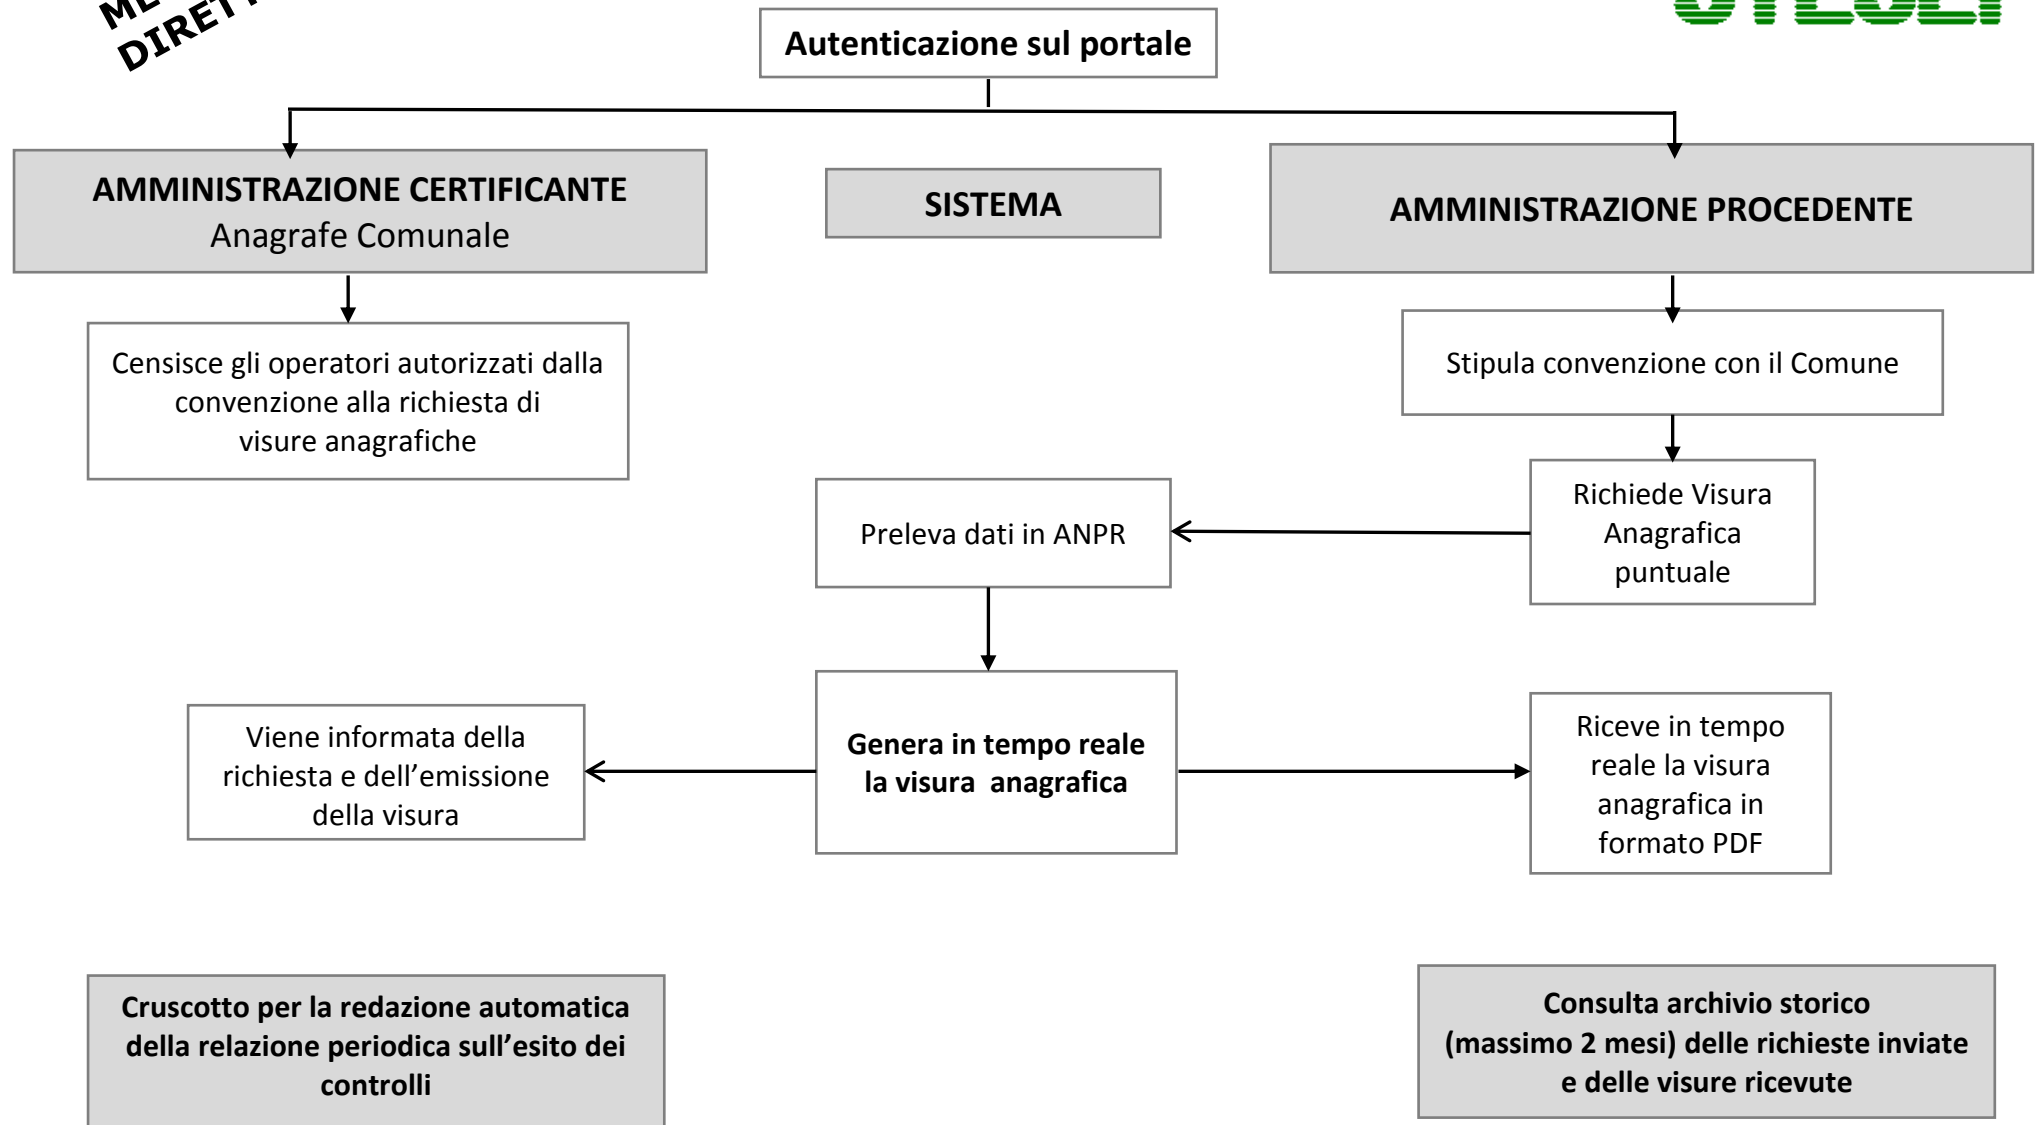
ME
DIRET

Autenticazione sul portale

AMMINISTRAZIONE CERTIFICANTE
Anagrafe Comunale

SISTEMA

AMMINISTRAZIONE PROCEDENTE

Censisce gli operatori autorizzati dalla convenzione alla richiesta di visure anagrafiche

Stipula convenzione con il Comune

Richiede Visura Anagrafica puntuale

Preleva dati in ANPR

Viene informata della richiesta e dell’emissione della visura

**Genera in tempo reale la visura anagrafica**

Riceve in tempo reale la visura anagrafica in formato PDF

**Cruscotto per la redazione automatica della relazione periodica sull’esito dei controlli**

**Consulta archivio storico (massimo 2 mesi) delle richieste inviate e delle visure ricevute**